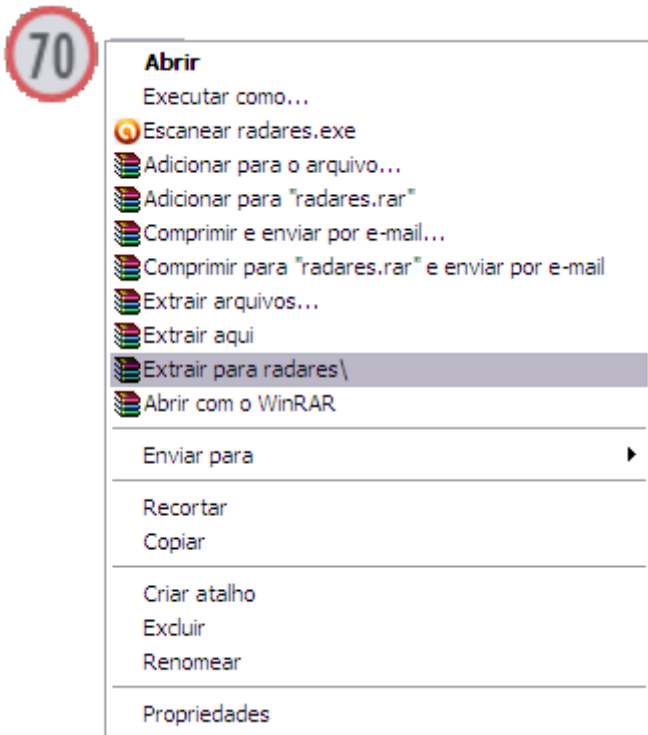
70

Abrir
Executar como...
Escanear radares.exe
Adicionar para o arquivo...
Adicionar para "radares.rar"
Comprimir e enviar por e-mail...
Comprimir para "radares.rar" e enviar por e-mail
Extrair arquivos...
Extrair aqui
Extrair para radares\
Abrir com o WinRAR

Enviar para

Recortar
Copiar

Criar atalho
Excluir
Renomear

Propriedades